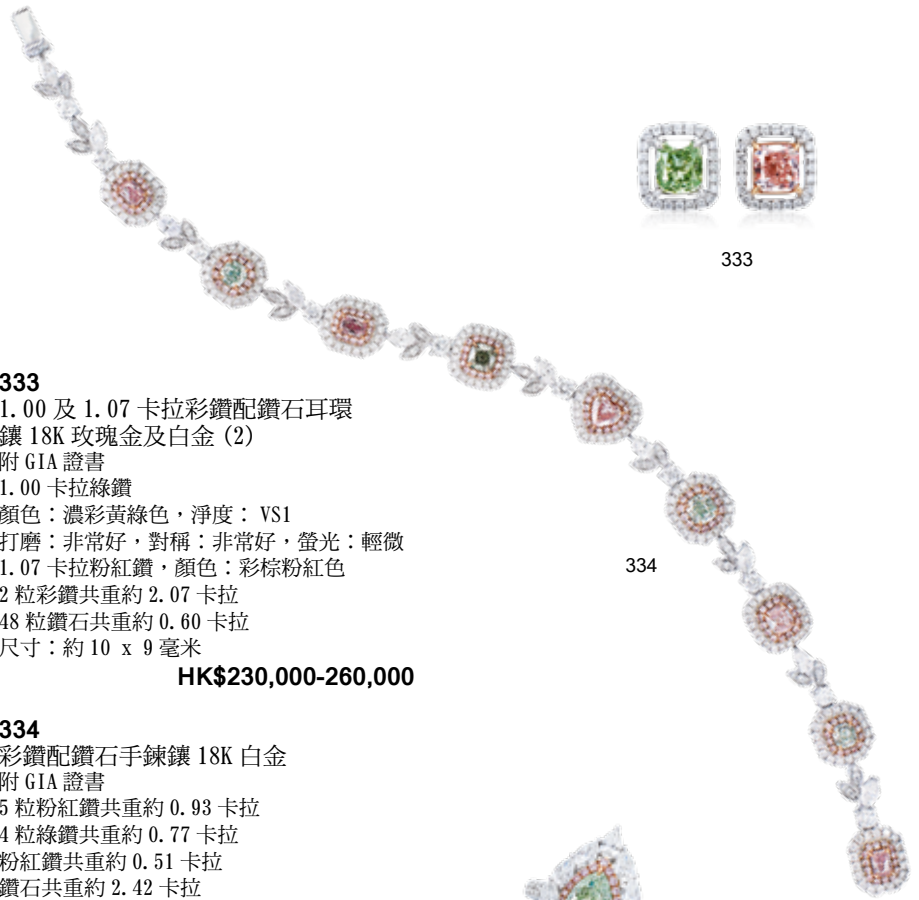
333

334

333
1.00 及 1.07 卡拉彩鑽配鑽石耳環
鑲 18K 玫瑰金及白金 (2)
附 GIA 證書
1.00 卡拉綠鑽
顏色：濃彩黃綠色，淨度： VS1
打磨：非常好，對稱：非常好，螢光：輕微
1.07 卡拉粉紅鑽，顏色：彩棕粉紅色
2 粒彩鑽共重約 2.07 卡拉
48 粒鑽石共重約 0.60 卡拉
尺寸：約 10 x 9 毫米

HK$230,000-260,000

334
彩鑽配鑽石手鍊鑲 18K 白金
附 GIA 證書
5 粒粉紅鑽共重約 0.93 卡拉
4 粒綠鑽共重約 0.77 卡拉
粉紅鑽共重約 0.51 卡拉
鑽石共重約 2.42 卡拉